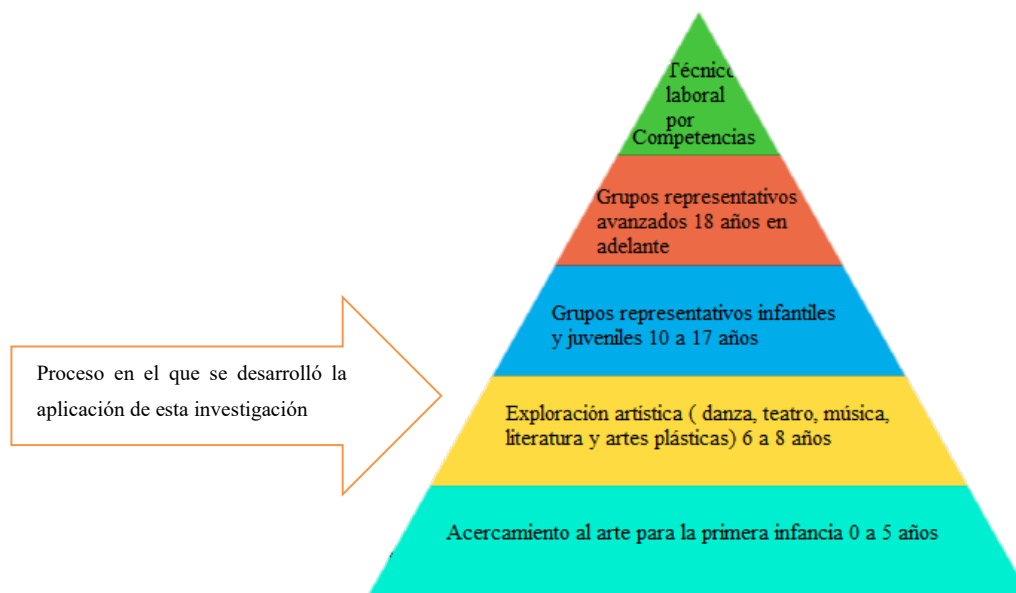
Técnico laboral por Competencias

Grupos representativos avanzados 18 años en adelante

Grupos representativos infantiles y juveniles 10 a 17 años

Proceso en el que se desarrolló la aplicación de esta investigación

Exploración artistica ( danza, teatro, música, literatura y artes plásticas) 6 a 8 años

Acercamiento al arte para la primera infancia 0 a 5 años